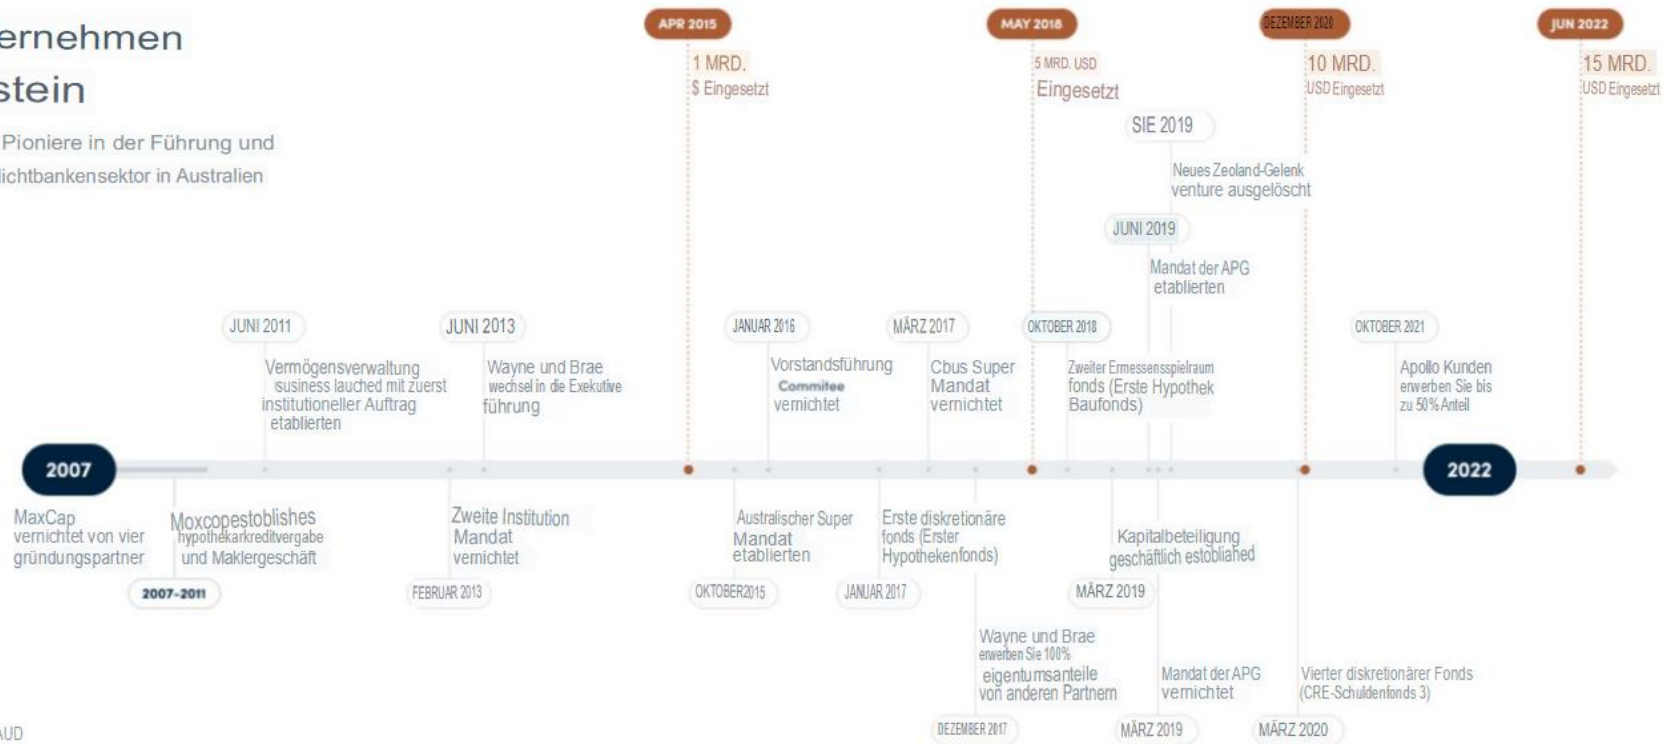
ernehmen
stein

Pioniere in der Führung und
ichtbankensektor in Australien

APR 2015
1 MRD.
$ Eingesetzt

MAY 2018
5 MRD. USD
Eingesetzt

DEZEMBER 2020
10 MRD.
USD Eingesetzt

JUN 2022
15 MRD.
USD Eingesetzt

SIE 2019
Neues Zeoland-Gelenk venture ausgelöscht

JUNI 2019
Mandat der APG etablierten

JUNI 2011
Vermögensverwaltung susiness lauched mit zuerst institutioneller Auftrag etablierten

JUNI 2013
Wayne und Brae wechsel in die Exekutive führung

JANUAR 2016
Vorstandsführung Commitee vernichtet

MÄRZ 2017
Cbus Super Mandat vernichtet

OKTOBER 2018
Zweiter Ermessensspielraum fonds (Erste Hypothek Baufonds)

OKTOBER 2021
Apollo Kunden erwerben Sie bis zu 50% Anteil

2007

2022

MaxCap vernichtet von vier gründungspartner

Moxcopestoblishes hypothekarkreditvergabe und Maklergeschäft

2007-2011

Zweite Institution Mandat vernichtet

FEBRUAR 2013

Australischer Super Mandat etablierten

OKTOBER2015

Erste diskretionäre fonds (Erster Hypothekenfonds)

JANUAR 2017

Kapitalbeteiligung geschäftlich estobliahed

MÄRZ 2019

Wayne und Brae erwerben Sie 100% eigentumsanteile von anderen Partnern

DEZEMBER 2017

Mandat der APG vernichtet

MÄRZ 2019

Vierter diskretionärer Fonds (CRE-Schuldenfonds 3)

MÄRZ 2020

AUD